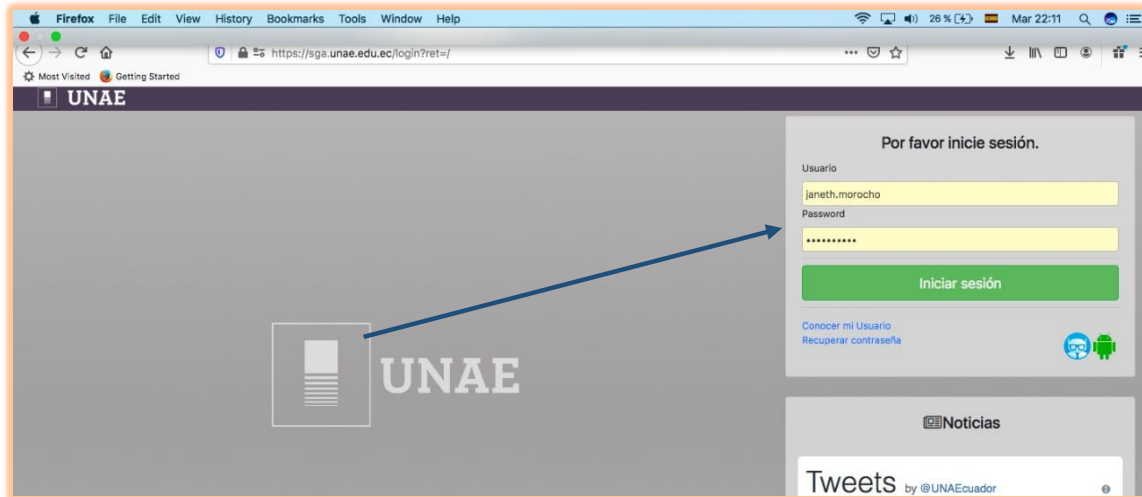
Firefox File Edit View History Bookmarks Tools Window Help

26 % Mar 22:11

https://sga.unae.edu.ec/login?ret=/

Most Visited Getting Started

UNAE

Por favor inicie sesión.

Usuario

janeth.morocho

Password

••••••••••

Iniciar sesión

Conocer mi Usuario

Recuperar contraseña

UNAE

Noticias

Tweets by @UNAEcuador